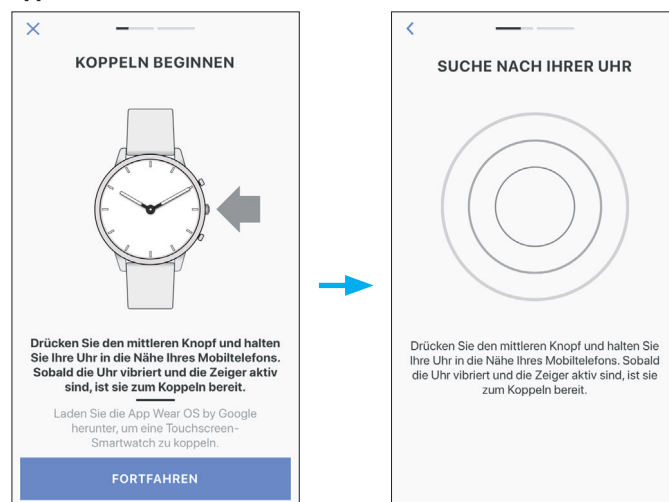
×

KOPPELN BEGINNEN

Drücken Sie den mittleren Knopf und halten Sie Ihre Uhr in die Nähe Ihres Mobiltelefons. Sobald die Uhr vibriert und die Zeiger aktiv sind, ist sie zum Koppeln bereit.

Laden Sie die App Wear OS by Google herunter, um eine Touchscreen-Smartwatch zu koppeln.

FORTFAHREN

<

SUCHE NACH IHRER UHR

Drücken Sie den mittleren Knopf und halten Sie Ihre Uhr in die Nähe Ihres Mobiltelefons. Sobald die Uhr vibriert und die Zeiger aktiv sind, ist sie zum Koppeln bereit.